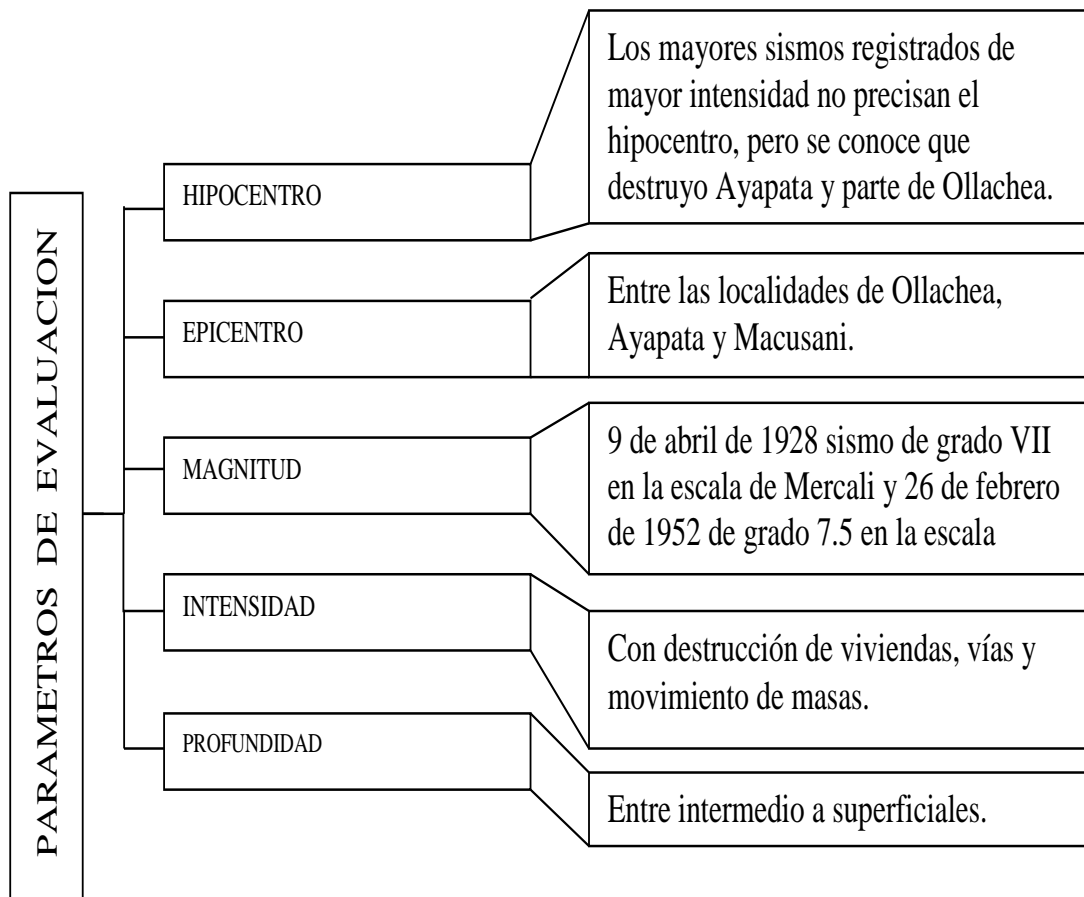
PARAMETROS DE EVALUACION

HIPOCENTRO

Los mayores sismos registrados de mayor intensidad no precisan el hipocentro, pero se conoce que destruyo Ayapata y parte de Ollachea.

EPICENTRO

Entre las localidades de Ollachea, Ayapata y Macusani.

MAGNITUD

9 de abril de 1928 sismo de grado VII en la escala de Mercali y 26 de febrero de 1952 de grado 7.5 en la escala

INTENSIDAD

Con destrucción de viviendas, vías y movimiento de masas.

PROFUNDIDAD

Entre intermedio a superficiales.